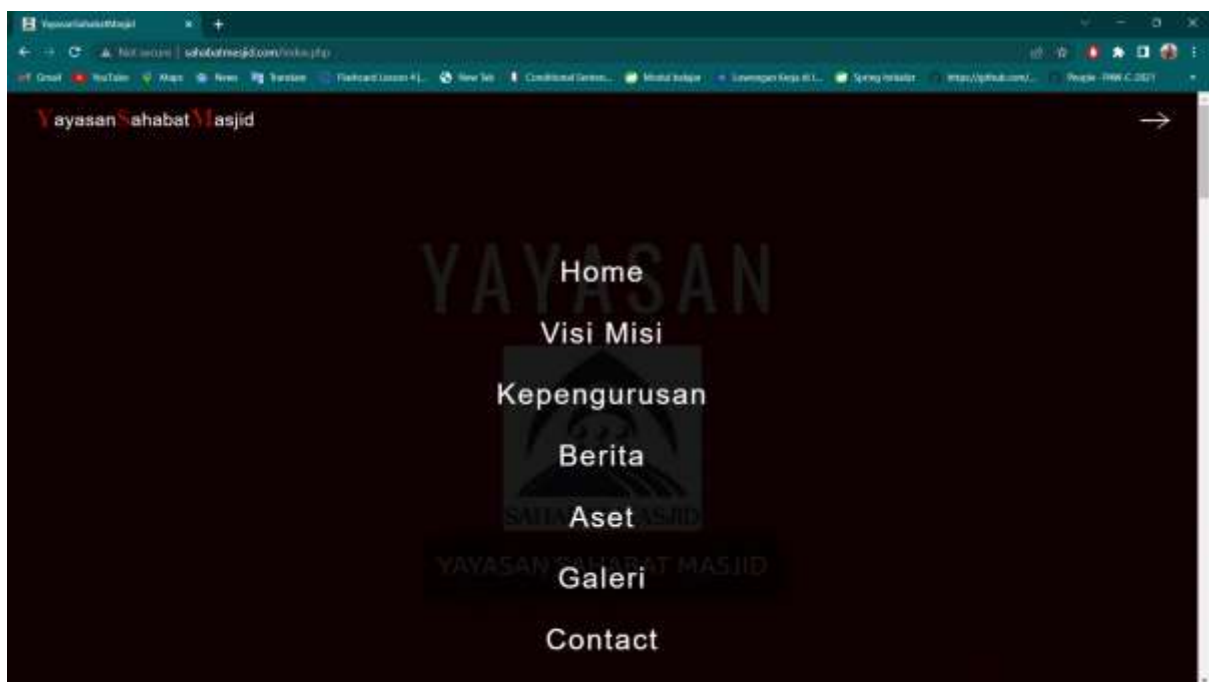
YayasanSahabatMasjid

Not secure | sahabatmasjid.com/index.php

Gmail YouTube Maps News Translate Flashcard Lesson 41... New Tab Conditional Senten... Modul belajar Lowongan Kerja di L... Spring belajar https://github.com/... People - PAW-C 2021

YayasanSahabatMasjid

→

YAYASAN

Home

Visi Misi

Kepengurusan

Berita

SAHABAT MASJID

Aset

YAYASAN SAHABAT MASJID

Galeri

Contact